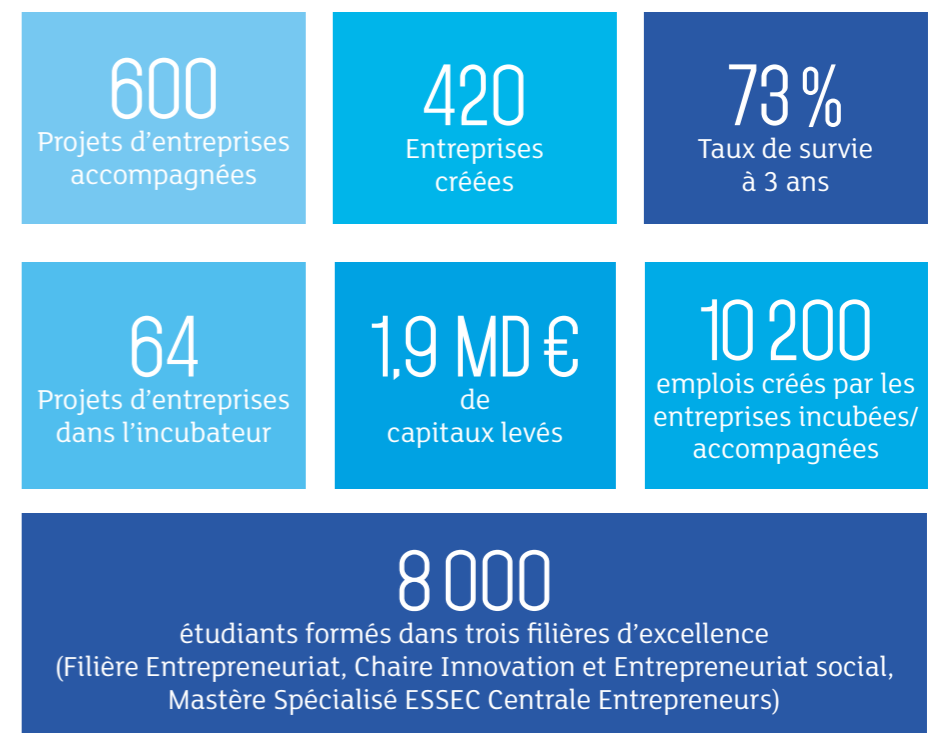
600
Projets d’entreprises accompagnées

420
Entreprises créées

73 %
Taux de survie à 3 ans

64
Projets d’entreprises dans l’incubateur

1,9 MD €
de capitaux levés

10 200
emplois créés par les entreprises incubées/ accompagnées

8 000
étudiants formés dans trois filières d’excellence (Filière Entrepreneuriat, Chaire Innovation et Entrepreneuriat social, Mastère Spécialisé ESSEC Centrale Entrepreneurs)